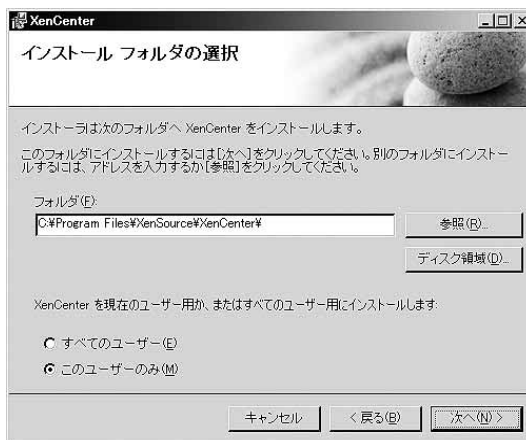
XenCenter

インストール フォルダの選択

インストーラは次のフォルダへ XenCenter をインストールします。

このフォルダにインストールするには[次へ]をクリックしてください。別のフォルダにインストールするには、アドレスを入力するか[参照]をクリックしてください。

フォルダ(F):

C:¥Program Files¥XenSource¥XenCenter¥

参照(R)...

ディスク領域(D)...

XenCenter を現在のユーザー用か、またはすべてのユーザー用にインストールします:

すべてのユーザー(E)

このユーザーのみ(M)

キャンセル

< 戻る(B)

次へ(N) >